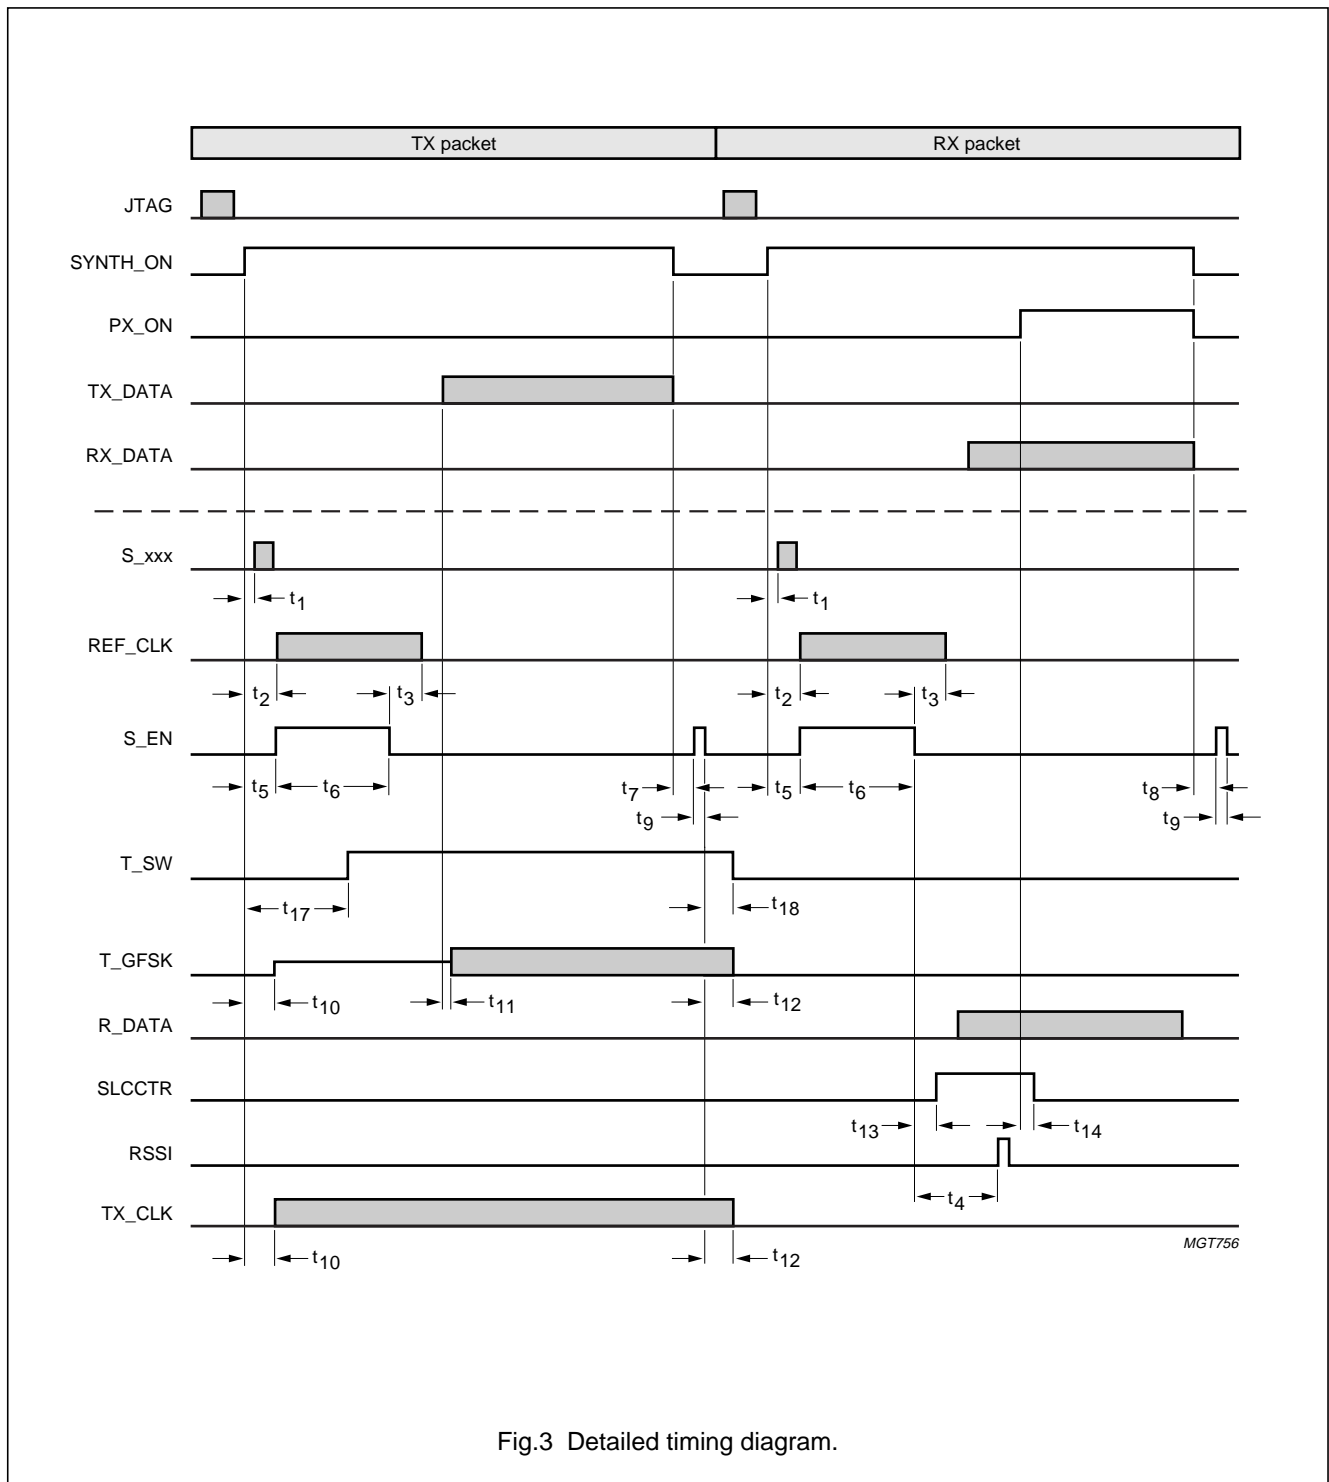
TX packet
RX packet

JTAG
SYNTH_ON
PX_ON
TX_DATA
RX_DATA

S_xxx
$t_1$
$t_1$
REF_CLK
$t_2$
$t_3$
$t_2$
$t_3$
S_EN
$t_5$
$t_6$
$t_7$
$t_9$
$t_5$
$t_6$
$t_8$
$t_9$
T_SW
$t_{17}$
$t_{18}$
T_GFSK
$t_{10}$
$t_{11}$
$t_{12}$
R_DATA
SLCCTR
$t_{13}$
$t_{14}$
RSSI
$t_4$
TX_CLK
$t_{10}$
$t_{12}$
MGT756

Fig.3 Detailed timing diagram.